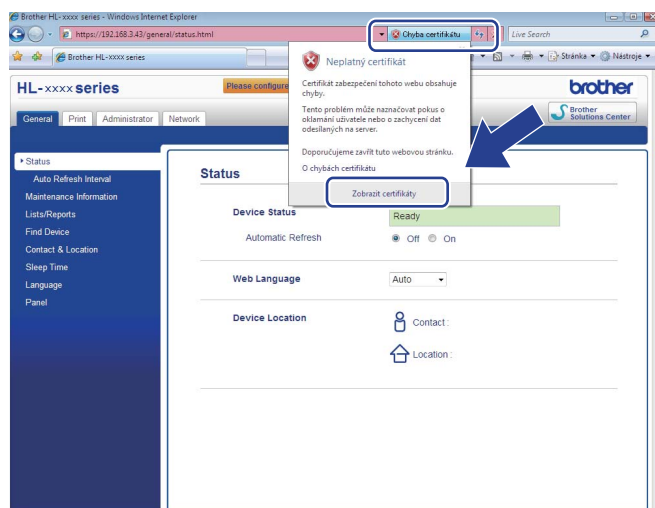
Brother HL-xxxx series - Windows Internet Explorer

https://192.168.3.43/general/status.html

Chyba certifikátu

Live Search

Brother HL-xxxx series

Stránka

Nástroje

HL-xxxx series

Please configure

brother

General

Print

Administrator

Network

Brother Solutions Center

Neplatný certifikát

Certifikát zabezpečení tohoto webu obsahuje chyby.

Tento problém může naznačovat pokus o oklamání uživatele nebo o zachycení dat odesílaných na server.

Doporučujeme zavřít tuto webovou stránku.

O chybách certifikátu

Zobrazit certifikáty

Status

Auto Refresh Interval

Maintenance Information

Lists/Reports

Find Device

Contact & Location

Sleep Time

Language

Panel

Status

Device Status

Ready

Automatic Refresh

Off

On

Web Language

Auto

Device Location

Contact :

Location :